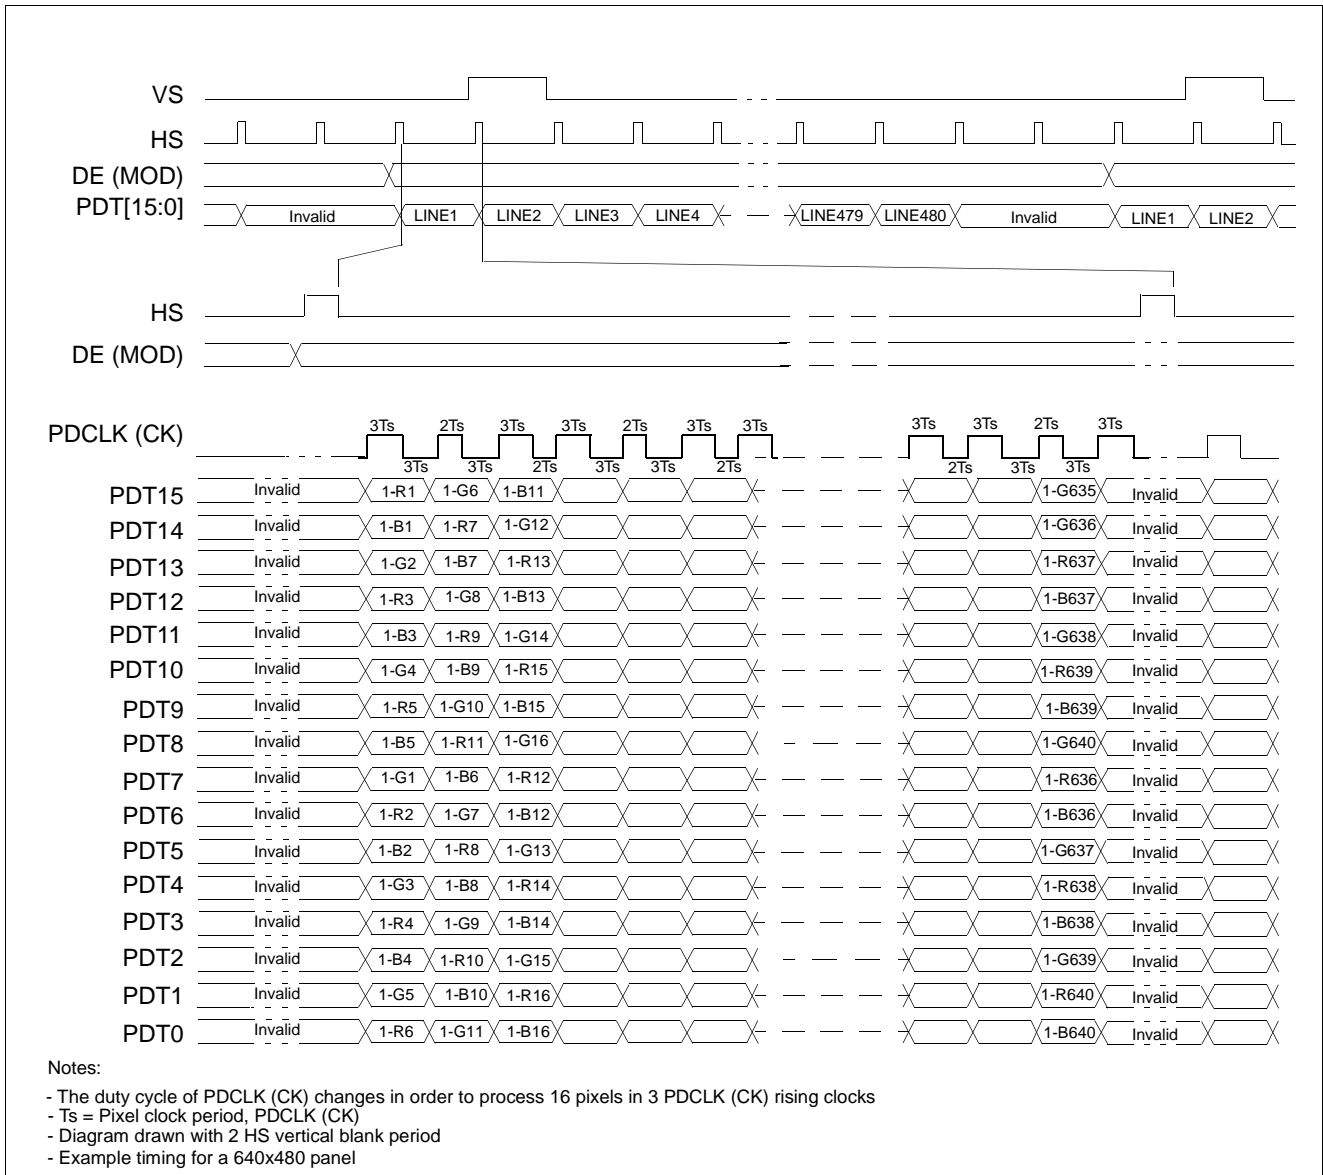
VS
HS
DE (MOD)
PDT[15:0]
Invalid LINE1 LINE2 LINE3 LINE4 LINE479 LINE480 Invalid LINE1 LINE2

HS
DE (MOD)

PDCLK (CK)
3Ts 2Ts 3Ts 3Ts 2Ts 3Ts 3Ts 3Ts 3Ts 2Ts 3Ts
3Ts 3Ts 2Ts 3Ts 3Ts 2Ts 2Ts 3Ts 3Ts

PDT15 Invalid 1-R1 1-G6 1-B11 1-G635 Invalid
PDT14 Invalid 1-B1 1-R7 1-G12 1-G636 Invalid
PDT13 Invalid 1-G2 1-B7 1-R13 1-R637 Invalid
PDT12 Invalid 1-R3 1-G8 1-B13 1-B637 Invalid
PDT11 Invalid 1-B3 1-R9 1-G14 1-G638 Invalid
PDT10 Invalid 1-G4 1-B9 1-R15 1-R639 Invalid
PDT9 Invalid 1-R5 1-G10 1-B15 1-B639 Invalid
PDT8 Invalid 1-B5 1-R11 1-G16 1-G640 Invalid
PDT7 Invalid 1-G1 1-B6 1-R12 1-R636 Invalid
PDT6 Invalid 1-R2 1-G7 1-B12 1-B636 Invalid
PDT5 Invalid 1-B2 1-R8 1-G13 1-G637 Invalid
PDT4 Invalid 1-G3 1-B8 1-R14 1-R638 Invalid
PDT3 Invalid 1-R4 1-G9 1-B14 1-B638 Invalid
PDT2 Invalid 1-B4 1-R10 1-G15 1-G639 Invalid
PDT1 Invalid 1-G5 1-B10 1-R16 1-R640 Invalid
PDT0 Invalid 1-R6 1-G11 1-B16 1-B640 Invalid

Notes:

- The duty cycle of PDCLK (CK) changes in order to process 16 pixels in 3 PDCLK (CK) rising clocks
- Ts = Pixel clock period, PDCLK (CK)
- Diagram drawn with 2 HS vertical blank period
- Example timing for a 640x480 panel